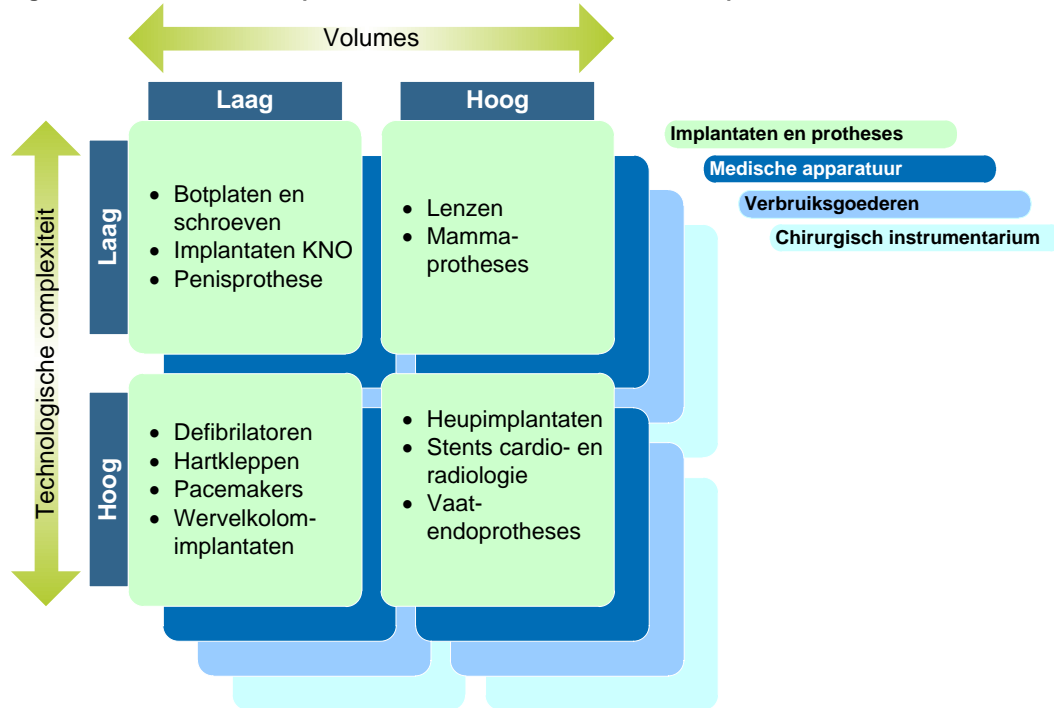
Volumes

Laag

Hoog

Implantaten en protheses

Medische apparatuur

Verbruiksgoederen

Chirurgisch instrumentarium

Technologische complexiteit

Laag

- Botplaten en schroeven
- Implantaten KNO
- Penisprothese

- Lenzen
- Mamma-protheses

Hoog

- Defibrilatoren
- Hartkleppen
- Pacemakers
- Wervelkolom-implantaten

- Heupimplantaten
- Stents cardio- en radiologie
- Vaat-endoprotheses